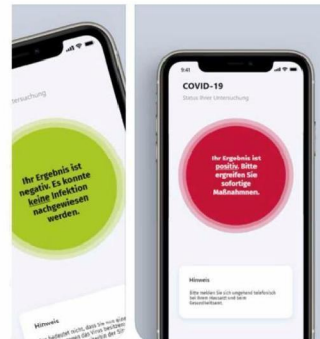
Untersuchung

Ihr Ergebnis ist negativ. Es konnte keine Infektion nachgewiesen werden.

Hinweis

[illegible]

9:41

COVID-19

Status Ihrer Untersuchung

Ihr Ergebnis ist positiv. Bitte ergreifen Sie sofortige Maßnahmen.

Hinweis

Bitte melden Sie sich umgehend telefonisch bei Ihrem Hausarzt und bleiben Sie zuhause.